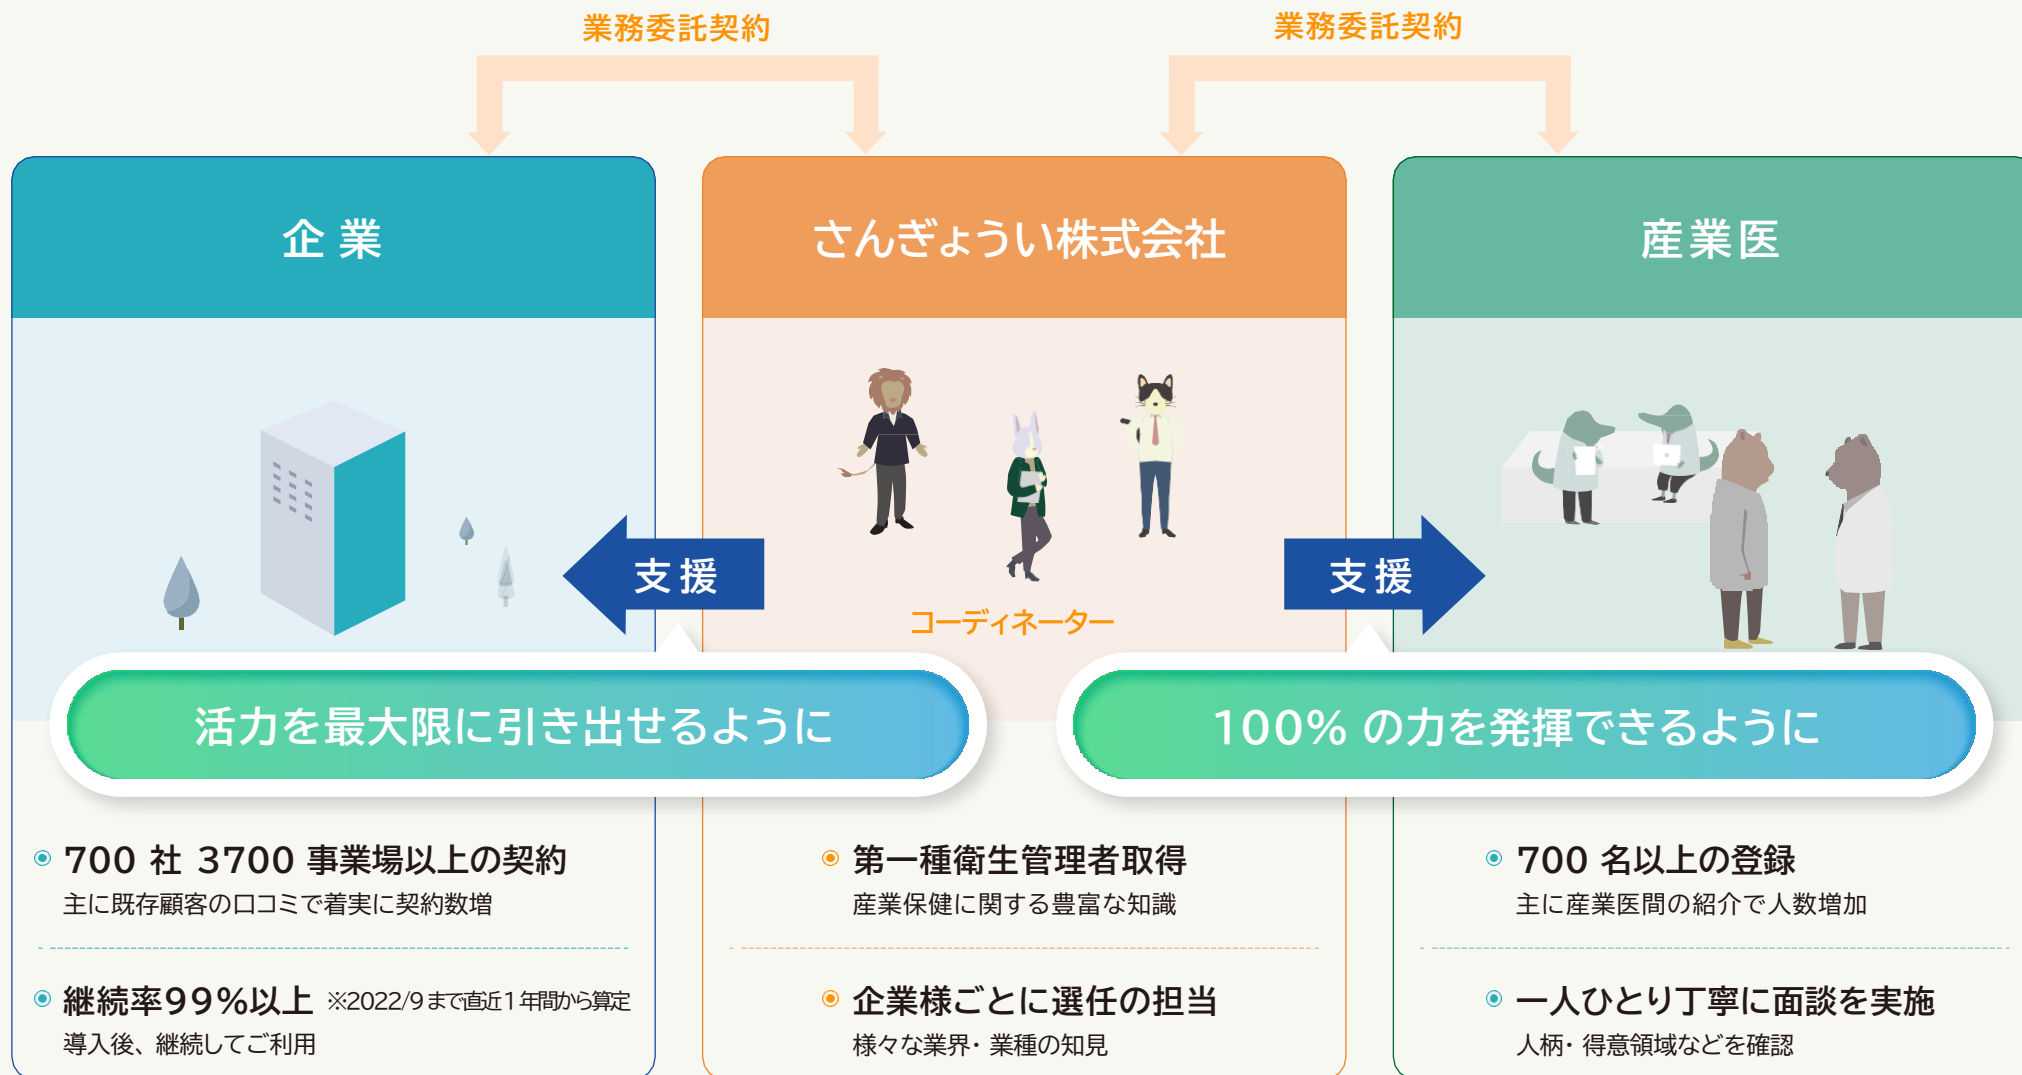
業務委託契約

業務委託契約

企 業

さんぎょうい株式会社

産業医

支 援

コーディネーター

支 援

活力を最大限に引き出せるように

100% の力を発揮できるように

700 社 3700 事業場以上の契約
主に既存顧客の口コミで着実に契約数増

継続率99%以上 ※2022/9まで直近1年間から算定
導入後、継続してご利用

第一種衛生管理者取得
産業保健に関する豊富な知識

企業様ごとに選任の担当
様々な業界・業種の知見

700 名以上の登録
主に産業医間の紹介で人数増加

一人ひとり丁寧に面談を実施
人柄・得意領域などを確認